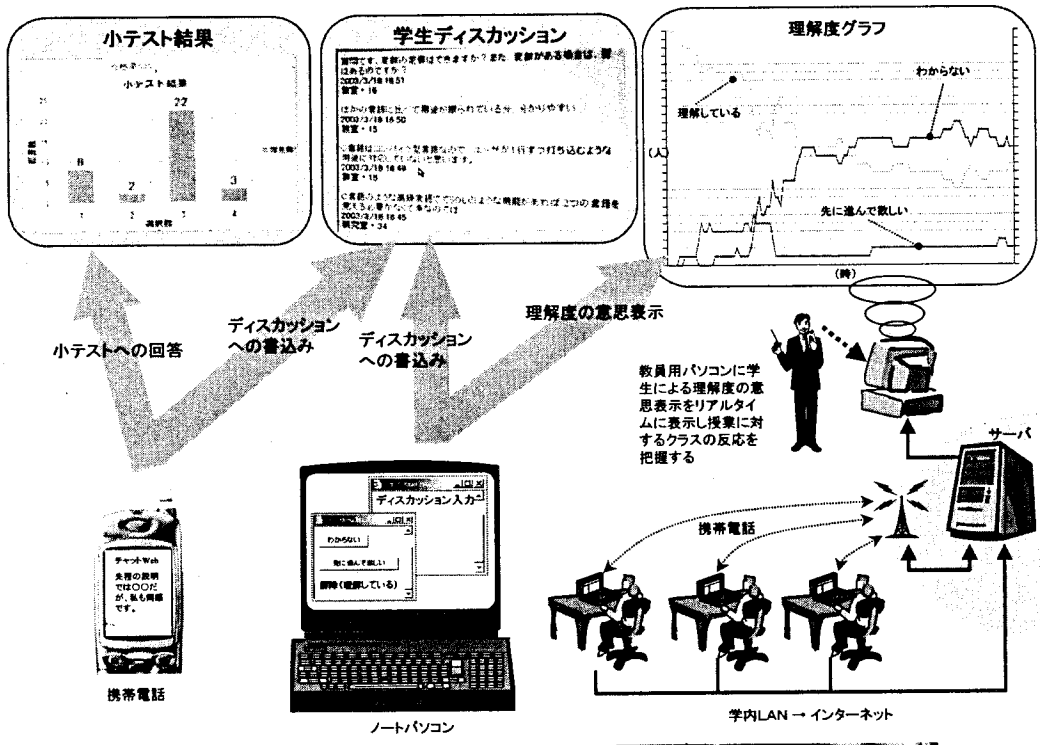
小テスト結果

小テスト結果

回答数

8

2

22

3

1

2

3

4

選択肢

学生ディスカッション

質問です。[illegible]
2003/3/18 16:51
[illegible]・16

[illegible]
2003/3/18 16:50
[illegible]・15

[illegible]
2003/3/18 16:49
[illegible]・15

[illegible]
2003/3/18 16:45
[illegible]・34

理解度グラフ

理解している

わからない

(人)

先に進んで欲しい

(時)

小テストへの回答

ディスカッションへの書込み

ディスカッションへの書込み

理解度の意思表示

教員用パソコンに学生による理解度の意思表示をリアルタイムに表示し授業に対するクラスの反応を把握する

サーバ

携帯電話

チャットWeb
先程の説明では○○だが，私も同様です。

携帯電話

ディスカッション入力

わからない

先に進んで欲しい

解除（理解している）

ノートパソコン

学内LAN → インターネット